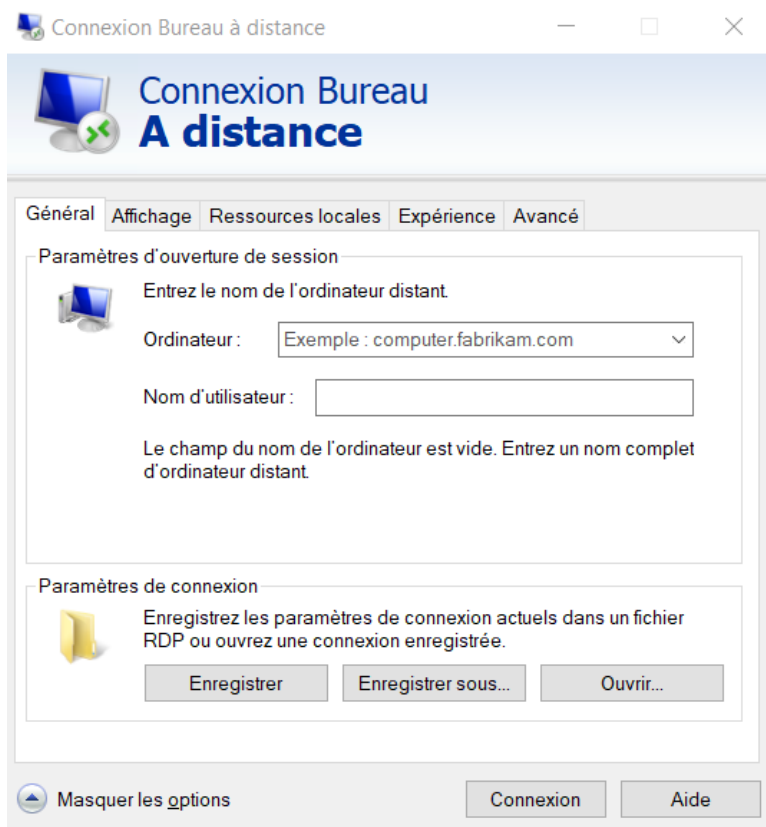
Connexion Bureau à distance

Connexion Bureau
A distance

Général | Affichage | Ressources locales | Expérience | Avancé

Paramètres d'ouverture de session

Entrez le nom de l'ordinateur distant.

Ordinateur : Exemple : computer.fabrikam.com

Nom d'utilisateur :

Le champ du nom de l'ordinateur est vide. Entrez un nom complet d'ordinateur distant.

Paramètres de connexion

Enregistrez les paramètres de connexion actuels dans un fichier RDP ou ouvrez une connexion enregistrée.

Enregistrer | Enregistrer sous... | Ouvrir...

Masquer les options | Connexion | Aide